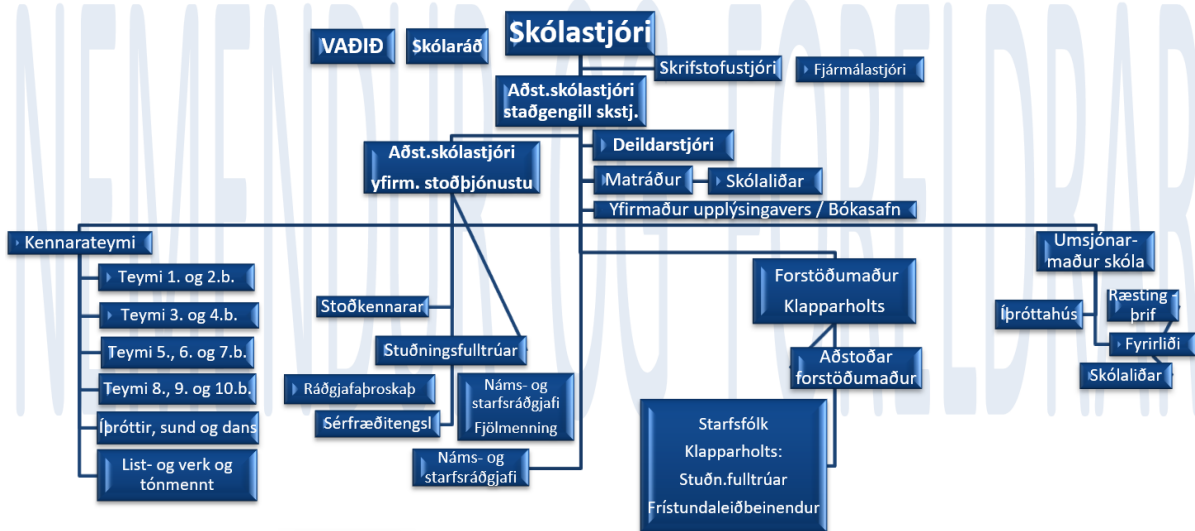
NEMENDUR OG FORELDRAR

VAÐIÐ

Skólaráð

Skólastjóri

Skrifstofustjóri

Fjármálastjóri

Aðst.skólastjóri staðgengill skstj.

Aðst.skólastjóri yfirm. stoðþjónustu

Deildarstjóri

Matráður

Skólaliðar

Yfirmaður upplýsingavers / Bókasafn

Kennarateymi

Teymi 1. og 2.b.

Teymi 3. og 4.b.

Teymi 5., 6. og 7.b.

Teymi 8., 9. og 10.b.

Íþróttir, sund og dans

List- og verk og tónmennt

Stoðkennarar

Stuðningsfulltrúar

Ráðgjafaþroskaþ

Sérfræðitengsl

Náms- og starfsráðgjafi Fjölmenning

Náms- og starfsráðgjafi

Forstöðumaður Klapparholts

Aðstoðar forstöðumaður

Starfsfólk Klapparholts: Stuðn.fulltrúar Frístundaleiðbeinendur

Umsjónarmaður skóla

Íþróttahús

Ræsting - þrif

Fyrirliði

Skólaliðar